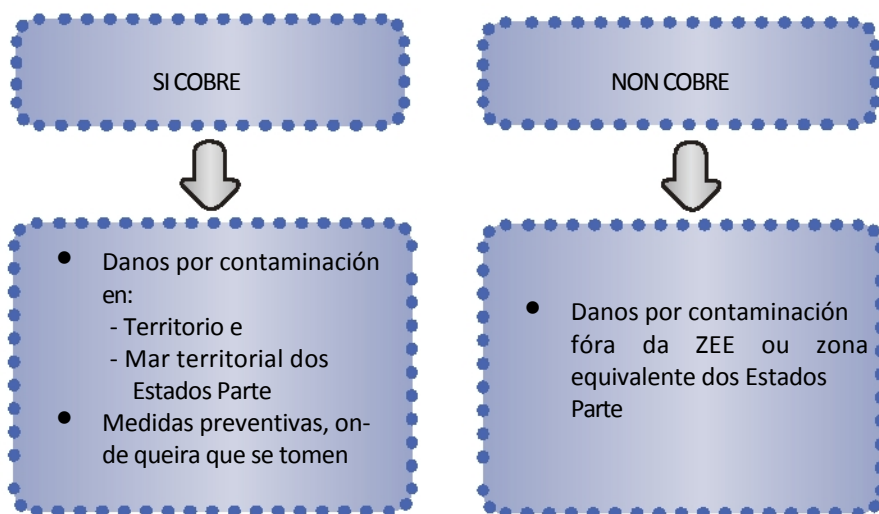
SI COBRE

- Danos por contaminación en:
  - Territorio e
  - Mar territorial dos Estados Parte
- Medidas preventivas, onde queira que se tomen

NON COBRE

- Danos por contaminación fóra da ZEE ou zona equivalente dos Estados Parte